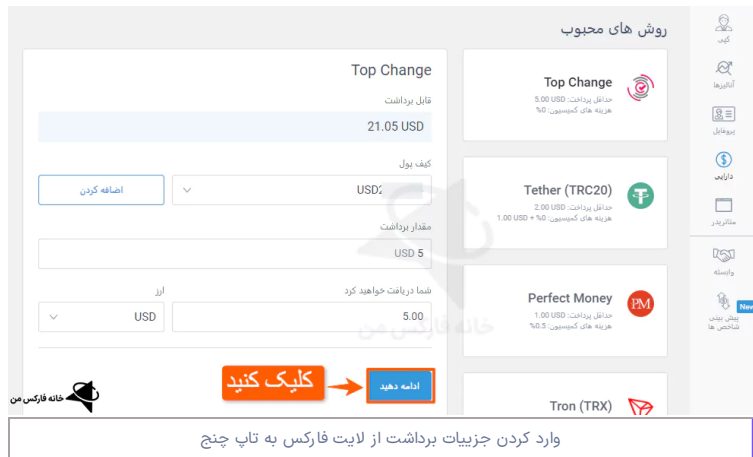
روش های محبوب

کیف
آنالیزها
پروفایل
دارایی
متاتریدر
وابسته
New
پیش بینی شاخص ها

Top Change
حداقل پرداخت: 5.00 USD
هزینه های کمیسیون: 0%

Tether (TRC20)
حداقل پرداخت: 2.00 USD
هزینه های کمیسیون: 0% + 1.00 USD

Perfect Money
حداقل پرداخت: 1.00 USD
هزینه های کمیسیون: 0.5%

Tron (TRX)

Top Change
قابل برداشت
21.05 USD
کیف پول
USD2
اضافه کردن
مقدار برداشت
USD 5
شما دریافت خواهید کرد
5.00
ارز
USD
ادامه دهید
کلیک کنید

خانه فارکس من

خانه فارکس من

وارد کردن جزییات برداشت از لایت فارکس به تاپ چنج